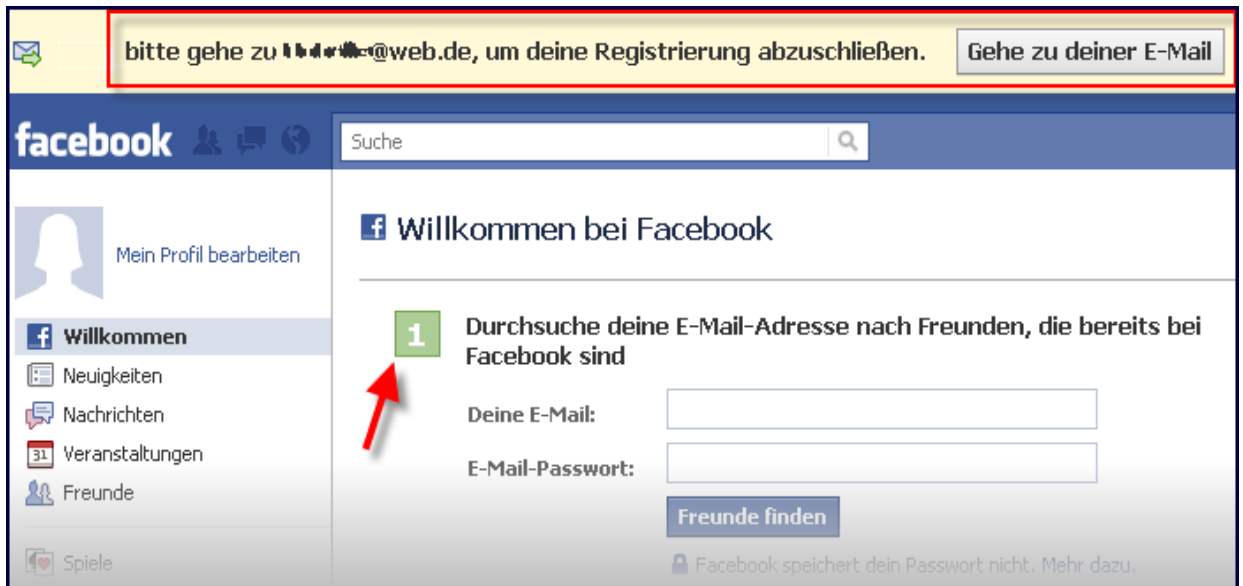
bitte gehe zu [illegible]@web.de, um deine Registrierung abzuschließen. Gehe zu deiner E-Mail

facebook

Suche

Mein Profil bearbeiten

Willkommen
Neuigkeiten
Nachrichten
31 Veranstaltungen
Freunde

Spiele

Willkommen bei Facebook

1 Durchsuche deine E-Mail-Adresse nach Freunden, die bereits bei Facebook sind

Deine E-Mail:

E-Mail-Passwort:

Freunde finden

Facebook speichert dein Passwort nicht. Mehr dazu.